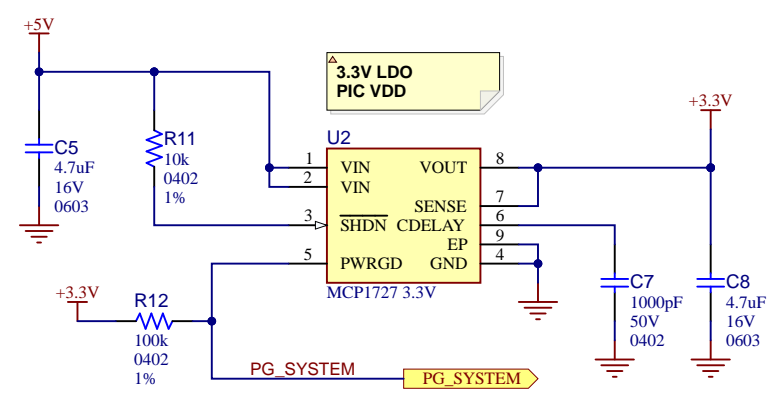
+5V

3.3V LDO
PIC VDD

+3.3V

C5
4.7uF
16V
0603

R11
10k
0402
1%

U2

1 VIN
2 VIN
3 $\overline{\text{SHDN}}$
5 PWRGD

VOUT 8
SENSE 7
CDELAY 6
EP 9
GND 4

MCP1727 3.3V

C7
1000pF
50V
0402

C8
4.7uF
16V
0603

+3.3V

R12
100k
0402
1%

PG_SYSTEM

PG_SYSTEM